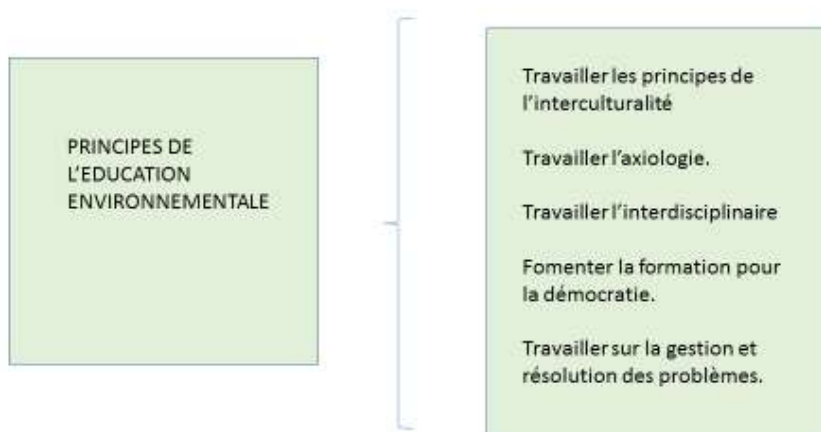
PRINCIPES DE L'EDUCATION ENVIRONNEMENTALE

Travailler les principes de l'interculturalité

Travailler l'axiologie.

Travailler l'interdisciplinaire

Fomenter la formation pour la démocratie.

Travailler sur la gestion et résolution des problèmes.